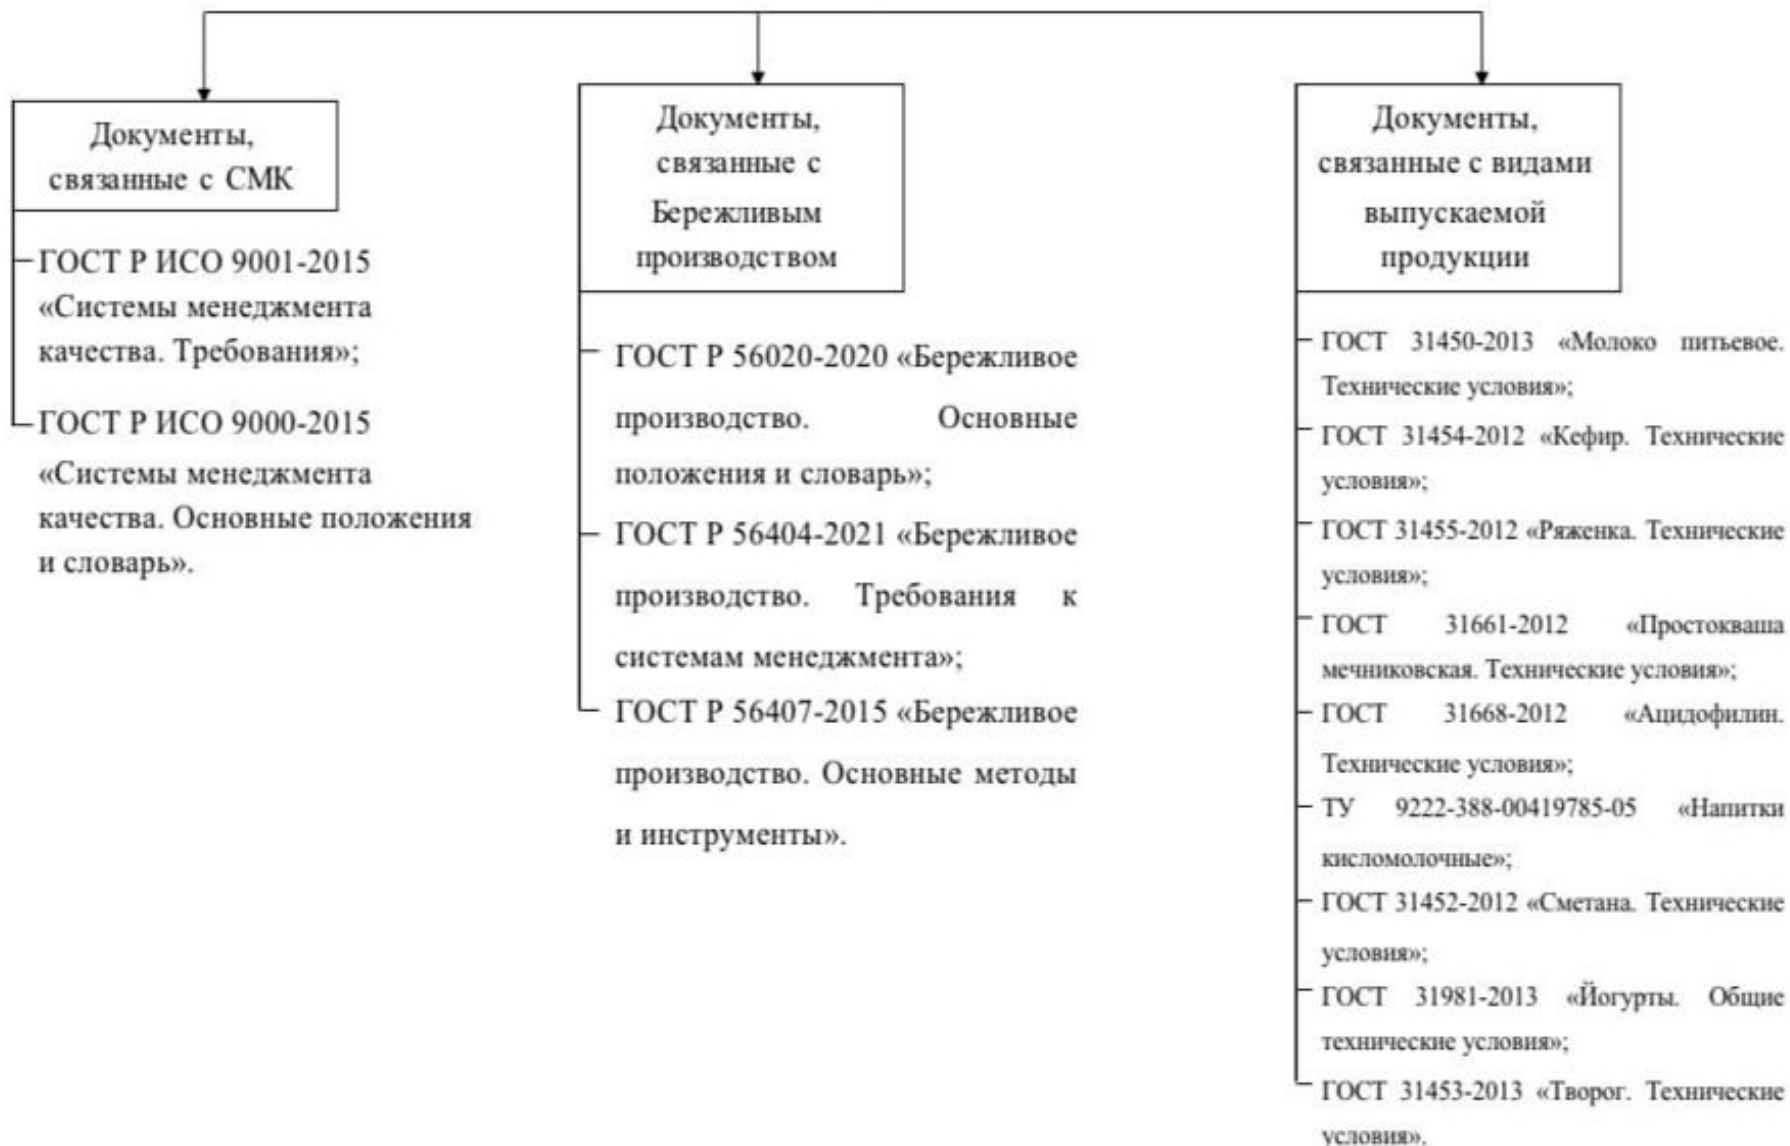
Документы, связанные с СМК

ГОСТ Р ИСО 9001-2015 «Системы менеджмента качества. Требования»;

ГОСТ Р ИСО 9000-2015 «Системы менеджмента качества. Основные положения и словарь».

Документы, связанные с Бережливым производством

ГОСТ Р 56020-2020 «Бережливое производство. Основные положения и словарь»;

ГОСТ Р 56404-2021 «Бережливое производство. Требования к системам менеджмента»;

ГОСТ Р 56407-2015 «Бережливое производство. Основные методы и инструменты».

Документы, связанные с видами выпускаемой продукции

ГОСТ 31450-2013 «Молоко питьевое. Технические условия»;

ГОСТ 31454-2012 «Кефир. Технические условия»;

ГОСТ 31455-2012 «Ряженка. Технические условия»;

ГОСТ 31661-2012 «Простокваша мечниковская. Технические условия»;

ГОСТ 31668-2012 «Ацидофилин. Технические условия»;

ТУ 9222-388-00419785-05 «Напитки кисломолочные»;

ГОСТ 31452-2012 «Сметана. Технические условия»;

ГОСТ 31981-2013 «Йогурты. Общие технические условия»;

ГОСТ 31453-2013 «Творог. Технические условия».